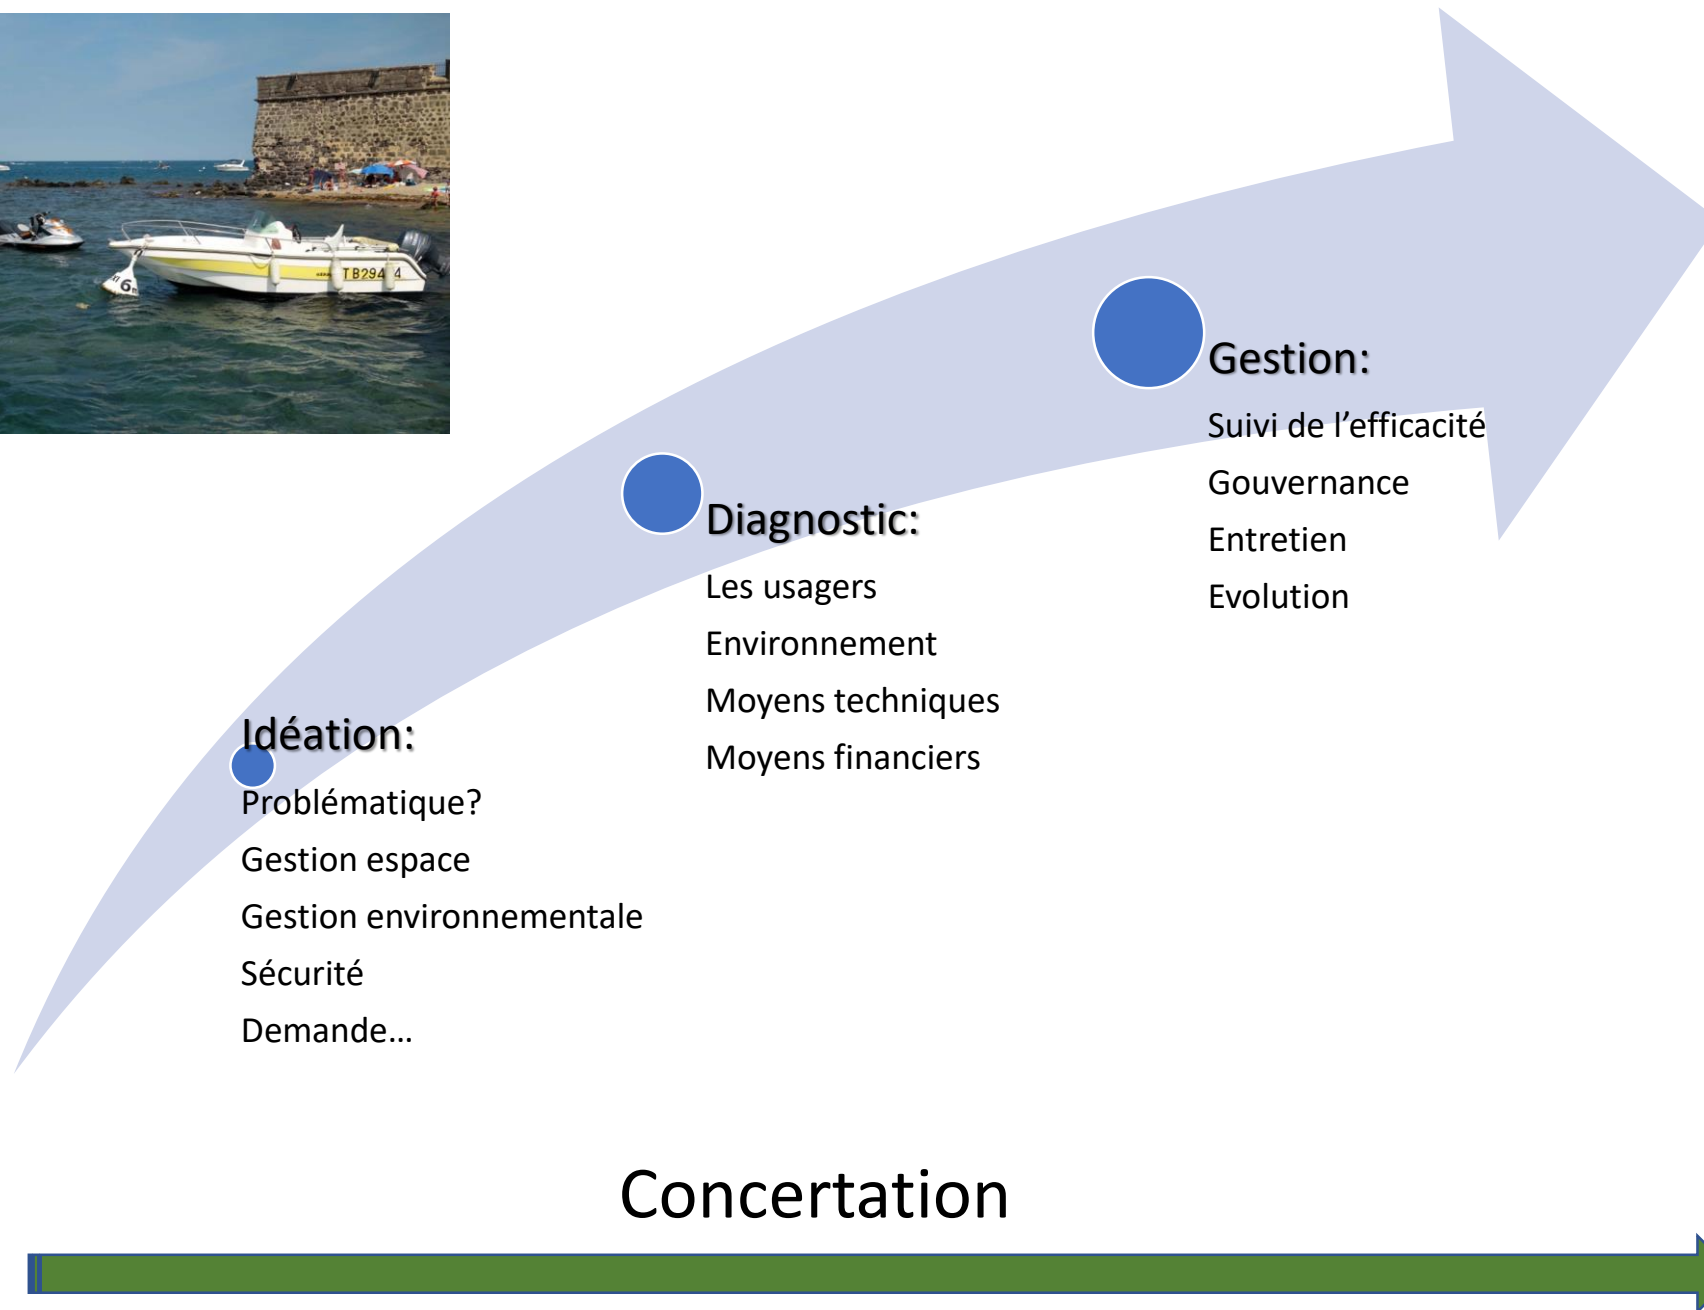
TB294 4

Idéation:
Problématique?
Gestion espace
Gestion environnementale
Sécurité
Demande…

Diagnostic:
Les usagers
Environnement
Moyens techniques
Moyens financiers

Gestion:
Suivi de l’efficacité
Gouvernance
Entretien
Evolution

Concertation